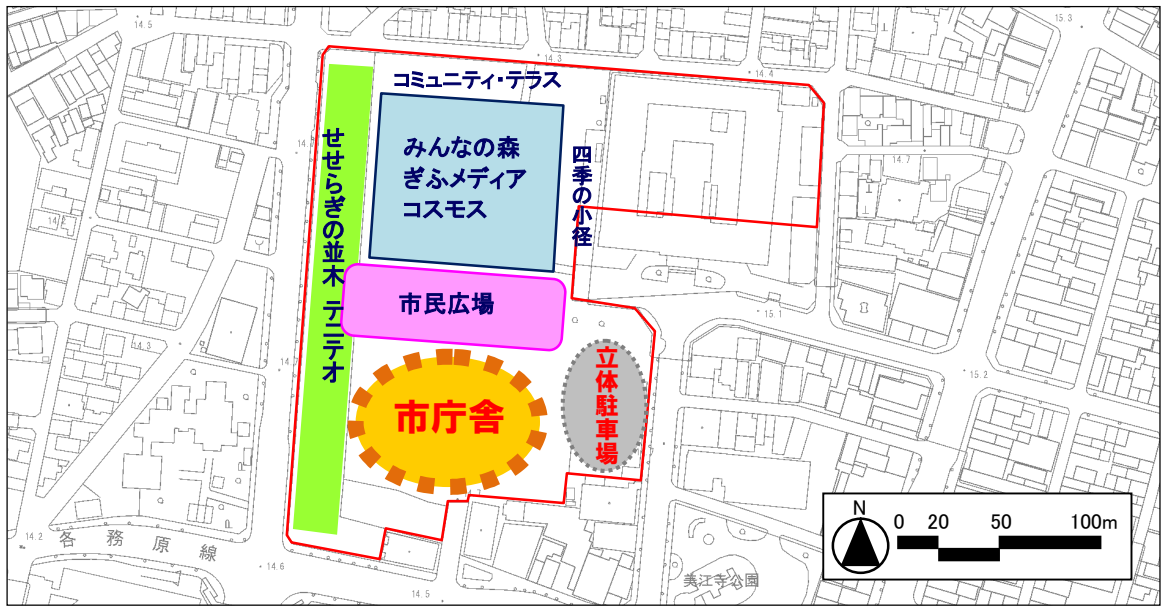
コミュニティ・テラス

みんなの森
ぎふメディア
コスモス

四季の小径

せせらぎの並木 テニテオ

市民広場

市庁舎

立体駐車場

N
0 20 50 100m

各務原線

美江寺公園

14.5
14.3
14.4
15.3
14.7
14.6
14.2
15.1
15.2
14.5